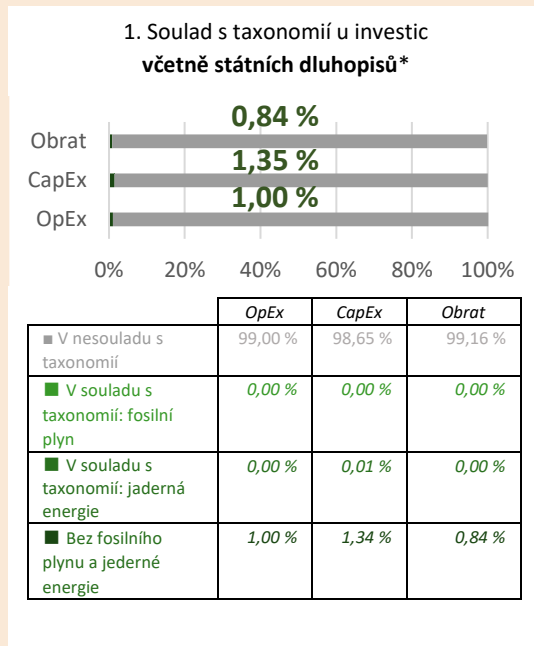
1. Soulad s taxonomií u investic
**včetně státních dluhopisů***

0,84 %
Obrat
1,35 %
CapEx
1,00 %
OpEx

0% 20% 40% 60% 80% 100%

| | *OpEx* | *CapEx* | *Obrat* |
|---|---|---|---|
| ■ V nesouladu s taxonomií | 99,00 % | 98,65 % | 99,16 % |
| ■ V souladu s taxonomií: fosilní plyn | *0,00 %* | *0,00 %* | *0,00 %* |
| ■ V souladu s taxonomií: jaderná energie | *0,00 %* | *0,01 %* | *0,00 %* |
| ■ Bez fosilního plynu a jederné energie | *1,00 %* | *1,34 %* | *0,84 %* |